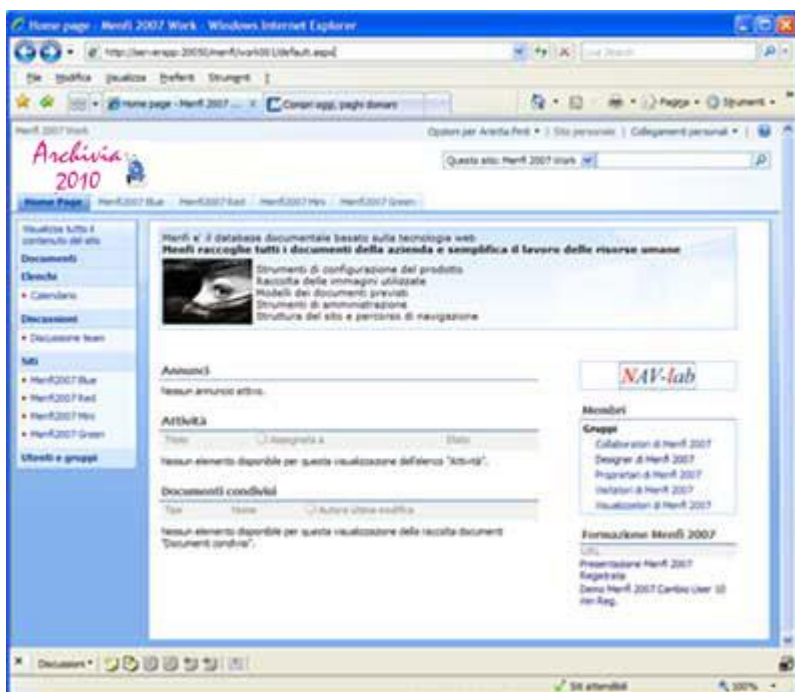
Home page - Menfi 2007 Work - Windows Internet Explorer

http://ser-erspp:2005/menfi/work00/default.aspx

File Modifica Visualizza Preferiti Strumenti ?

Home page - Menfi 2007 ... Compri oggi, paghi domani

Pagina • Strumenti •

Menfi 2007 Work

Opzioni per Aresta Ferè • | Sito personale | Collegamenti personali • |

Archivia 2010

Questo sito: Menfi 2007 Work

Home Page Menfi2007 Blue Menfi2007 Red Menfi2007 Mini Menfi2007 Green

Visualizza tutto il contenuto del sito

Documenti

Elenchi

• Calendario

Discussioni

• Discussione team

Siti

• Menfi2007 Blue

• Menfi2007 Red

• Menfi2007 Mini

• Menfi2007 Green

Utenti e gruppi

Menfi e' il database documentale basato sulle tecnologie web
Menfi raccoghe tutti i documenti della azienda e semplifica il lavoro delle risorse umane

Strumenti di configurazione del prodotto
Raccolta delle immagini utilizzate
Modelli dei documenti previsti
Strumenti di amministrazione
Struttura del sito e percorso di navigazione

Annunci

Nessun annuncio attivo.

Attività

Titolo Assegnata a Stato

Nessun elemento disponibile per questa visualizzazione dell'elenco "Attività".

Documenti condivisi

Tipo Nome Autore ultima modifica

Nessun elemento disponibile per questa visualizzazione della raccolta documenti "Documenti condivisi".

NAV-lab

Membri

Gruppi

Collaboratori di Menfi 2007
Designer di Menfi 2007
Proprietari di Menfi 2007
Visitatori di Menfi 2007
Visualizzatori di Menfi 2007

Formazione Menfi 2007

URL

Presentazione Menfi 2007 Registrata
Demo Menfi 2007 Cambio User 10 min Reg.

Discussioni •

Siti attendibili

100%